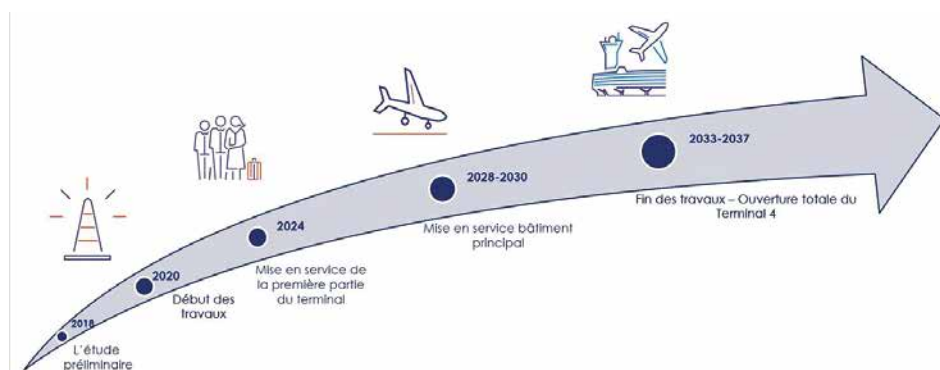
2018
L'étude préliminaire

2020
Début des travaux

2024
Mise en service de la première partie du terminal

2028-2030
Mise en service bâtiment principal

2033-2037
Fin des travaux – Ouverture totale du Terminal 4